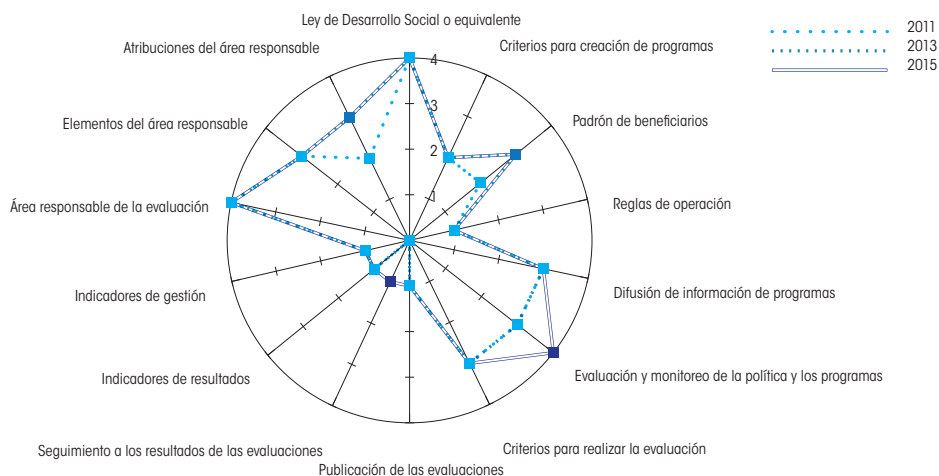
Ley de Desarrollo Social o equivalente

2011
2013
2015

Criterios para creación de programas

Atribuciones del área responsable

4

3

2

1

Padrón de beneficiarios

Elementos del área responsable

Reglas de operación

Área responsable de la evaluación

Difusión de información de programas

Indicadores de gestión

Evaluación y monitoreo de la política y los programas

Indicadores de resultados

Seguimiento a los resultados de las evaluaciones

Criterios para realizar la evaluación

Publicación de las evaluaciones